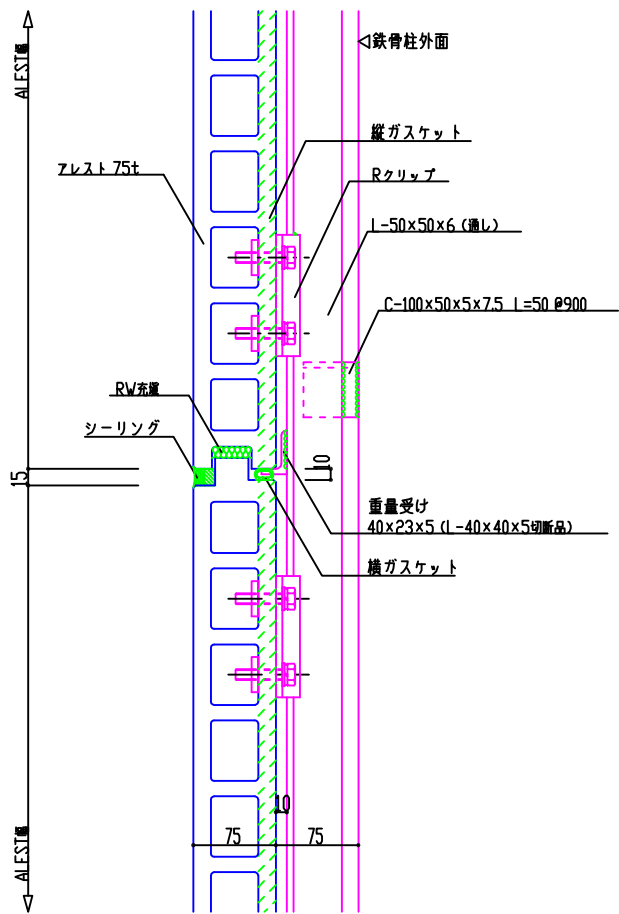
ALEST幅

◁鉄骨柱外面

縦ガスケット

アレスト 75t

Rクリップ

L-50×50×6（通し）

C-100×50×5×7.5 L=50 @900

RW充填

シーリング

15

L10

重量受け
40×23×5（L-40×40×5切断品）

横ガスケット

10

75

75

ALEST幅